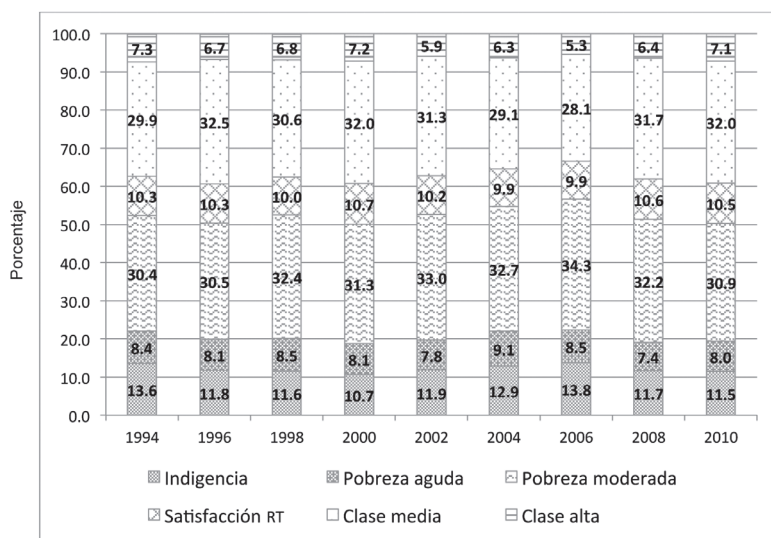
100.0
90.0
80.0
70.0
60.0
50.0
40.0
30.0
20.0
10.0
0.0

Porcentaje

| | 1994 | 1996 | 1998 | 2000 | 2002 | 2004 | 2006 | 2008 | 2010 |
|---|---|---|---|---|---|---|---|---|---|
| Clase alta | 7.3 | 6.7 | 6.8 | 7.2 | 5.9 | 6.3 | 5.3 | 6.4 | 7.1 |
| Clase media | 29.9 | 32.5 | 30.6 | 32.0 | 31.3 | 29.1 | 28.1 | 31.7 | 32.0 |
| Satisfacción RT | 10.3 | 10.3 | 10.0 | 10.7 | 10.2 | 9.9 | 9.9 | 10.6 | 10.5 |
| Pobreza moderada | 30.4 | 30.5 | 32.4 | 31.3 | 33.0 | 32.7 | 34.3 | 32.2 | 30.9 |
| Pobreza aguda | 8.4 | 8.1 | 8.5 | 8.1 | 7.8 | 9.1 | 8.5 | 7.4 | 8.0 |
| Indigencia | 13.6 | 11.8 | 11.6 | 10.7 | 11.9 | 12.9 | 13.8 | 11.7 | 11.5 |

Indigencia
Pobreza aguda
Pobreza moderada
Satisfacción RT
Clase media
Clase alta